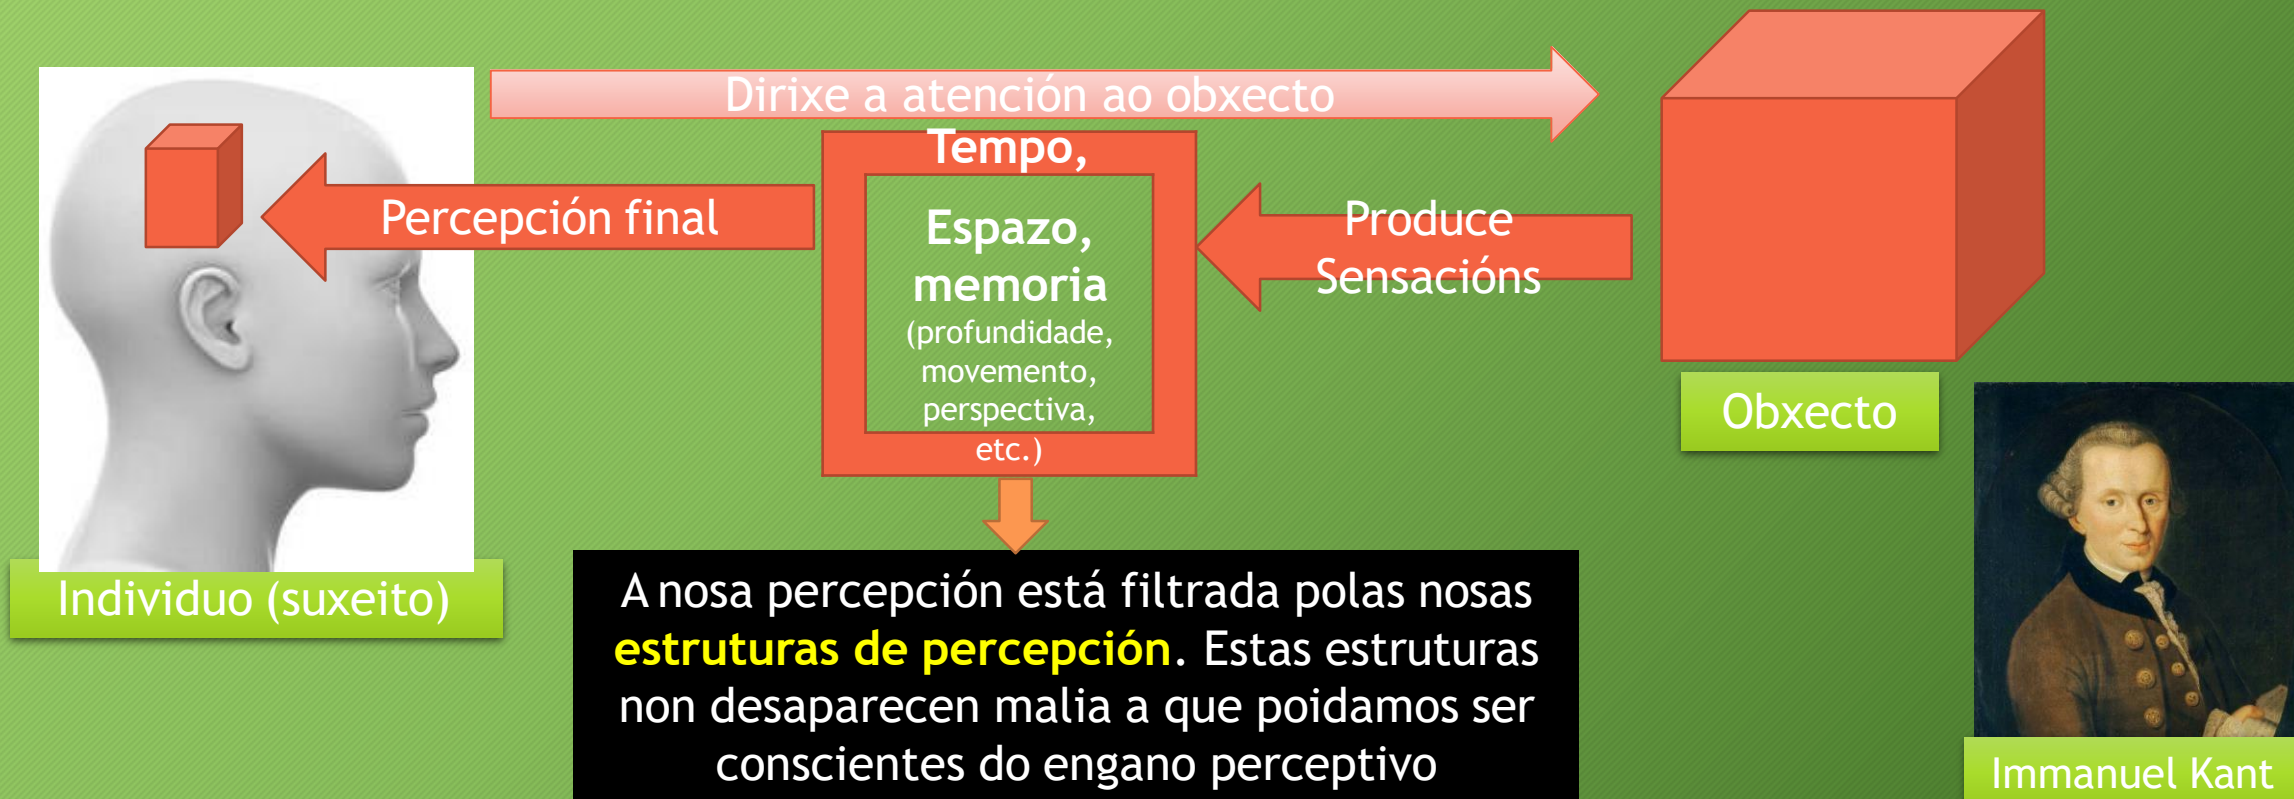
Dirixe a atención ao obxecto

Percepción final

Tempo,

Espazo, memoria (profundidade, movemento, perspectiva, etc.)

Produce Sensacións

Obxecto

Individuo (suxeito)

A nosa percepción está filtrada polas nosas estruturas de percepción. Estas estruturas non desaparecen malia a que poidamos ser conscientes do engano perceptivo

Immanuel Kant